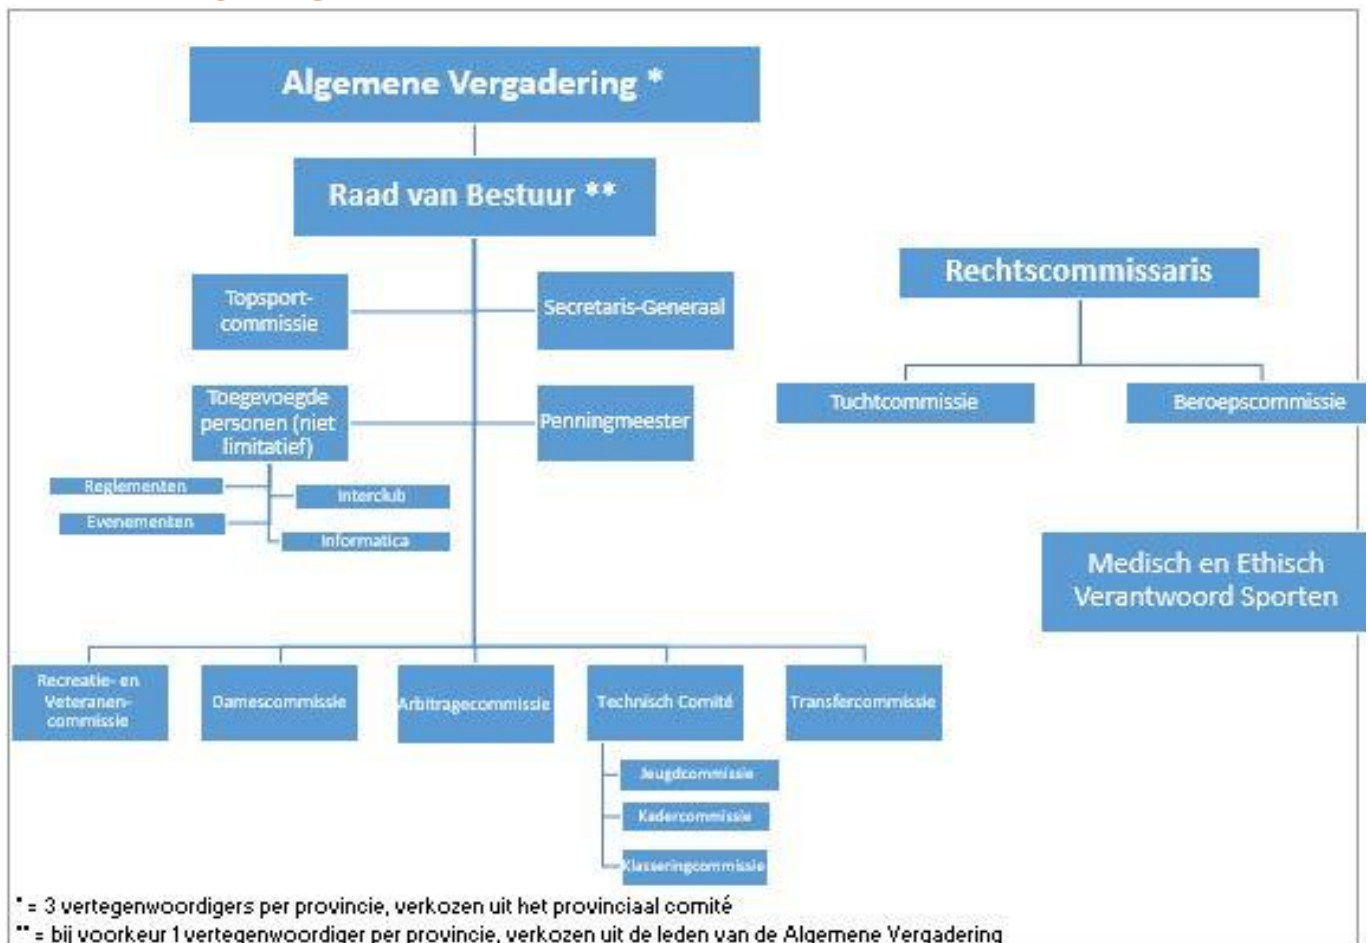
Algemene Vergadering *

Raad van Bestuur **

Topsport-commissie

Secretaris-Generaal

Toegevoegde personen (niet limitatief)

Penningmeester

Reglementen

Interclub

Evenementen

Informatica

Rechtscommissaris

Tuchtcommissie

Beroepscommissie

Medisch en Ethisch Verantwoord Sporten

Recreatie- en Veteranen-commissie

Damescommissie

Arbitragecommissie

Technisch Comité

Transfercommissie

Jeugdcommissie

Kadercommissie

Klasseringcommissie

* = 3 vertegenwoordigers per provincie, verkozen uit het provinciaal comité

** = bij voorkeur 1 vertegenwoordiger per provincie, verkozen uit de leden van de Algemene Vergadering